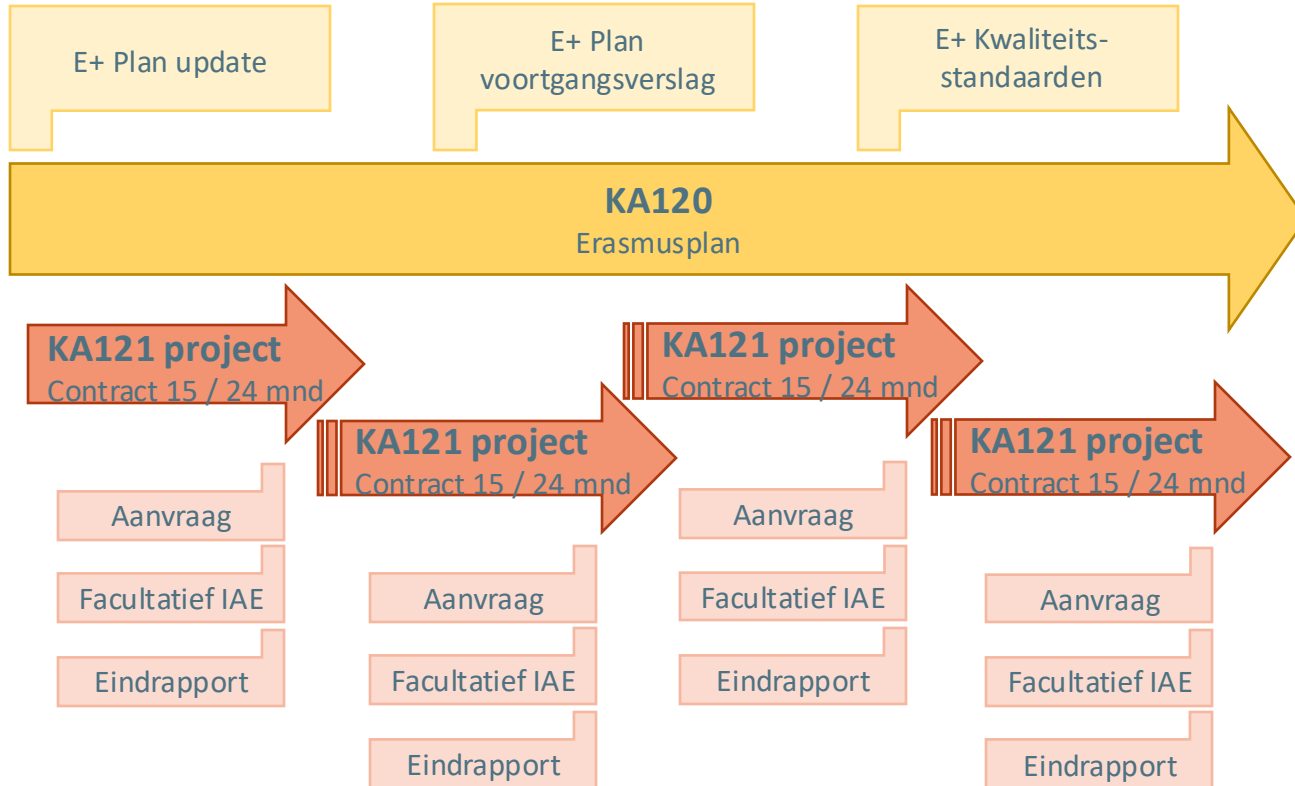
E+ Plan update

E+ Plan voortgangsverslag

E+ Kwaliteits-standaarden

KA120
Erasmusplan

KA121 project
Contract 15 / 24 mnd

Aanvraag

Facultatief IAE

Eindrapport

KA121 project
Contract 15 / 24 mnd

Aanvraag

Facultatief IAE

Eindrapport

KA121 project
Contract 15 / 24 mnd

Aanvraag

Facultatief IAE

Eindrapport

KA121 project
Contract 15 / 24 mnd

Aanvraag

Facultatief IAE

Eindrapport